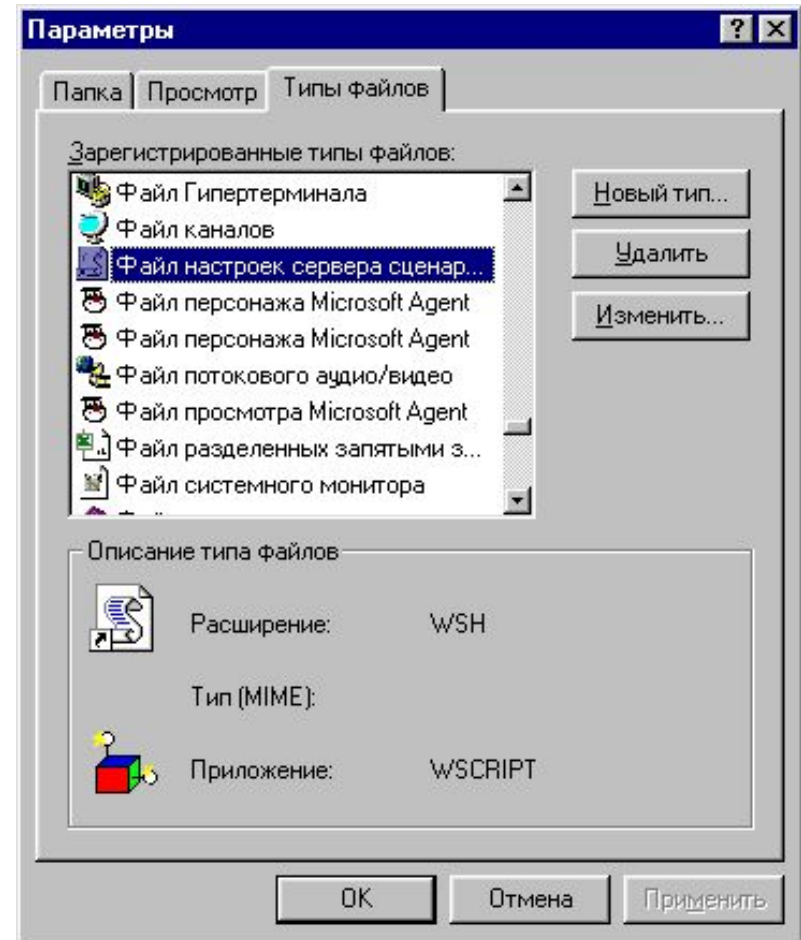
Параметры

? ×

Папка | Просмотр | Типы файлов

Зарегистрированные типы файлов:

Файл Гипертерминала
Файл каналов
Файл настроек сервера сценар...
Файл персонажа Microsoft Agent
Файл персонажа Microsoft Agent
Файл потокового аудио/видео
Файл просмотра Microsoft Agent
Файл разделенных запятыми з...
Файл системного монитора

Новый тип...
Удалить
Изменить...

Описание типа файлов

Расширение: WSH

Тип (MIME):

Приложение: WSCRIPT

OK
Отмена
Применить